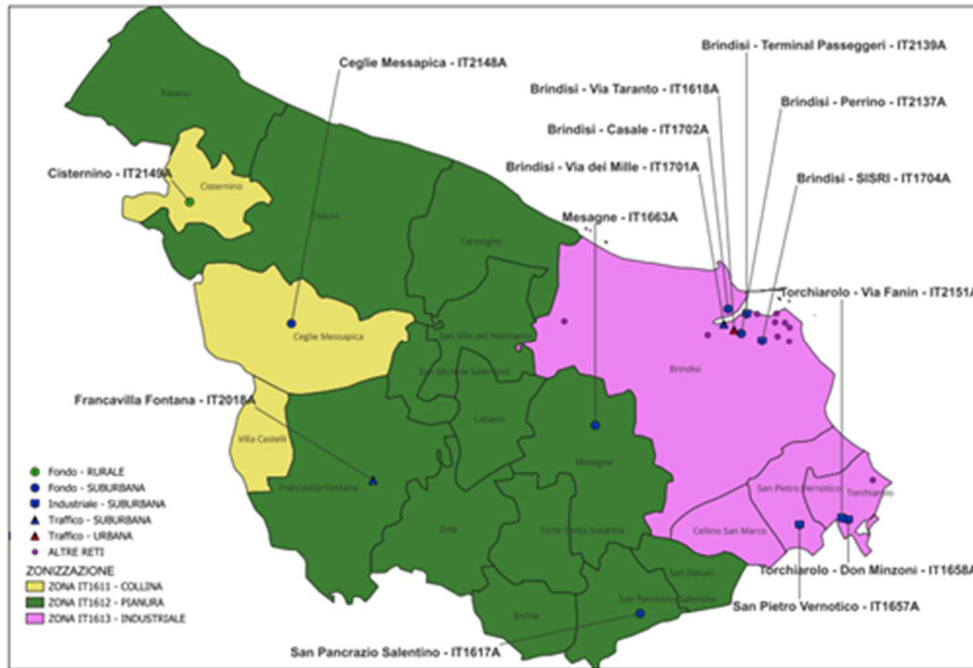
Ceglie Messapica - IT2148A

Brindisi - Terminal Passeggeri - IT2139A

Brindisi - Via Taranto - IT1618A

Brindisi - Perrino - IT2137A

Brindisi - Casale - IT1702A

Brindisi - Via dei Mille - IT1701A

Brindisi - SISRI - IT1704A

Cisternino - IT2149A

Mesagne - IT1663A

Torchiarolo - Via Fanin - IT2151A

Francavilla Fontana - IT2018A

Fasano

Cisternino

Ostuni

Carovigno

Ceglie Messapica

San Vito dei Normanni

San Michele Salentino

Brindisi

Latiano

Villa Castelli

Mesagne

Francavilla Fontana

Oria

Torre Santa Susanna

San Pietro Vernotico

Torchiarolo

Cellino San Marco

San Donaci

San Pancrazio Salentino

Erchie

Fondo - RURALE
Fondo - SUBURBANA
Industriale - SUBURBANA
Traffico - SUBURBANA
Traffico - URBANA
ALTRE RETI

ZONIZZAZIONE
ZONA IT1611 - COLLINA
ZONA IT1612 - PIANURA
ZONA IT1613 - INDUSTRIALE

Torchiarolo - Don Minzoni - IT1658A

San Pietro Vernotico - IT1657A

San Pancrazio Salentino - IT1617A